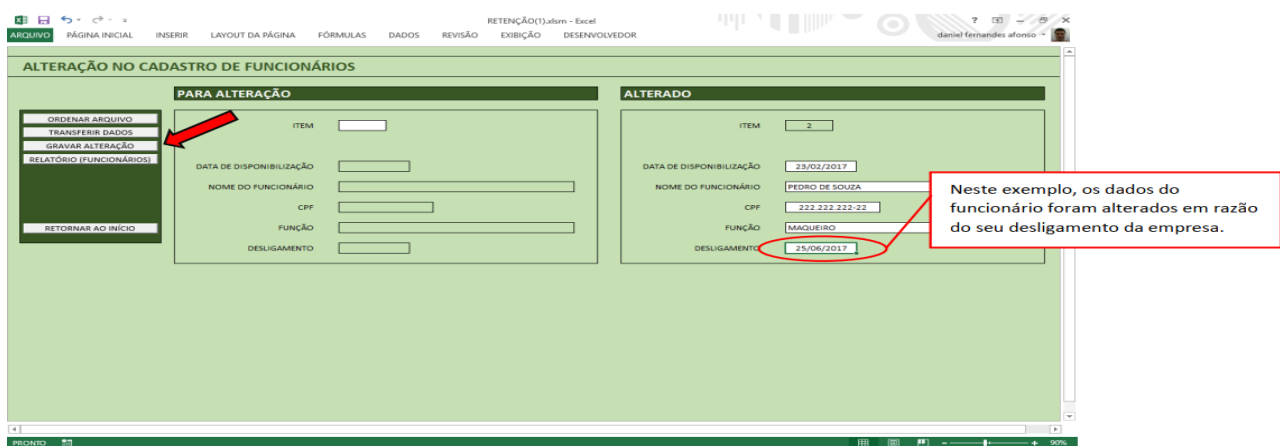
RETENÇÃO(1).xlsm - Excel

? – ✕

ARQUIVO PÁGINA INICIAL INSERIR LAYOUT DA PÁGINA FÓRMULAS DADOS REVISÃO EXIBIÇÃO DESENVOLVEDOR

daniel fernandes afonso

ALTERAÇÃO NO CADASTRO DE FUNCIONÁRIOS

PARA ALTERAÇÃO

ALTERADO

ORDENAR ARQUIVO
TRANSFERIR DADOS
GRAVAR ALTERAÇÃO
RELATÓRIO (FUNCIONÁRIOS)

RETORNAR AO INÍCIO

ITEM

DATA DE DISPONIBILIZAÇÃO

NOME DO FUNCIONÁRIO

CPF

FUNÇÃO

DESLIGAMENTO

ITEM 2

DATA DE DISPONIBILIZAÇÃO 23/02/2017

NOME DO FUNCIONÁRIO PEDRO DE SOUZA

CPF 222.222.222-22

FUNÇÃO MAQUEIRO

DESLIGAMENTO 25/06/2017

Neste exemplo, os dados do funcionário foram alterados em razão do seu desligamento da empresa.

PRONTO

90%